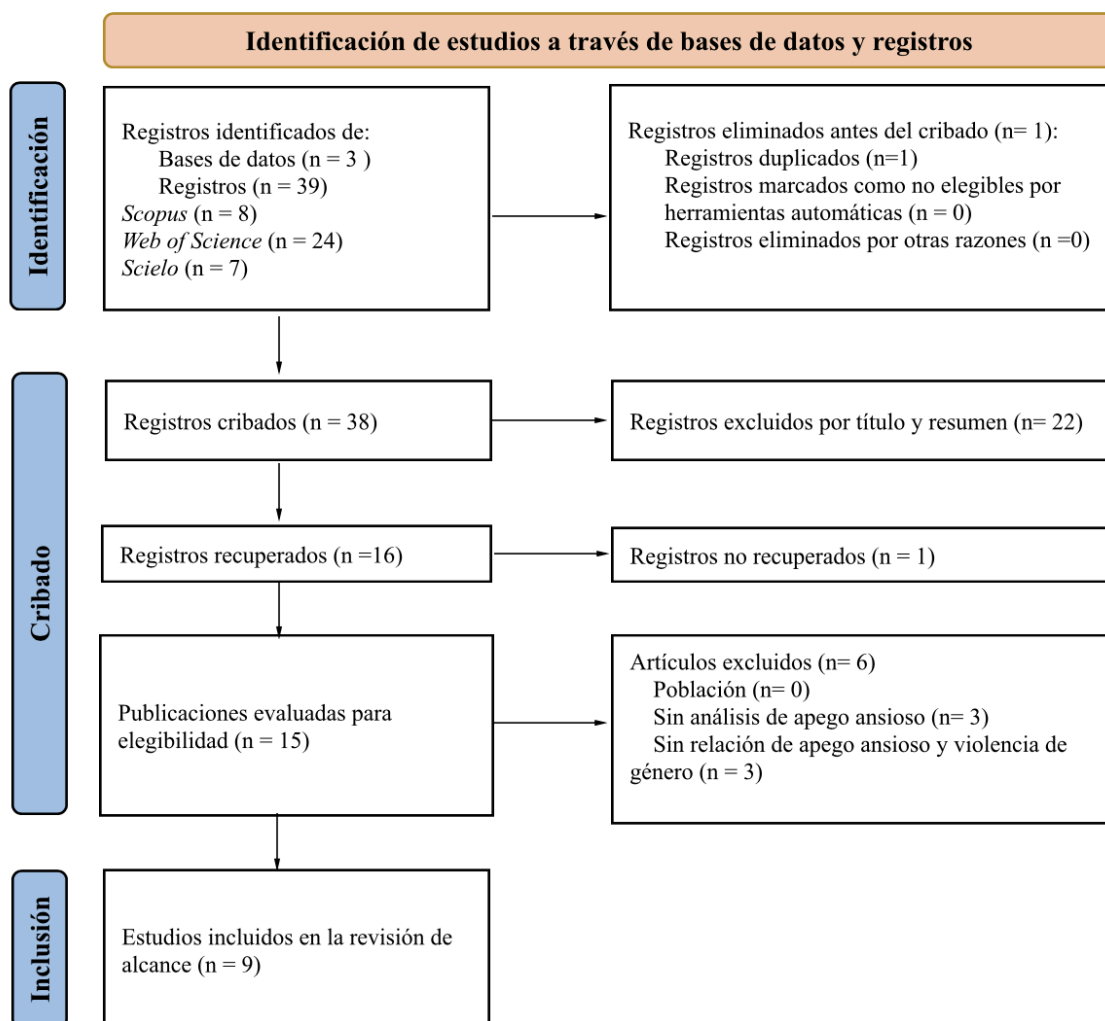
Identificación de estudios a través de bases de datos y registros

Identificación

Registros identificados de:
Bases de datos (n = 3 )
Registros (n = 39)
Scopus (n = 8)
Web of Science (n = 24)
Scielo (n = 7)

Registros eliminados antes del cribado (n= 1):
Registros duplicados (n=1)
Registros marcados como no elegibles por herramientas automáticas (n = 0)
Registros eliminados por otras razones (n =0)

Cribado

Registros cribados (n = 38)

Registros excluidos por título y resumen (n= 22)

Registros recuperados (n =16)

Registros no recuperados (n = 1)

Publicaciones evaluadas para elegibilidad (n = 15)

Artículos excluidos (n= 6)
Población (n= 0)
Sin análisis de apego ansioso (n= 3)
Sin relación de apego ansioso y violencia de género (n = 3)

Inclusión

Estudios incluidos en la revisión de alcance (n = 9)